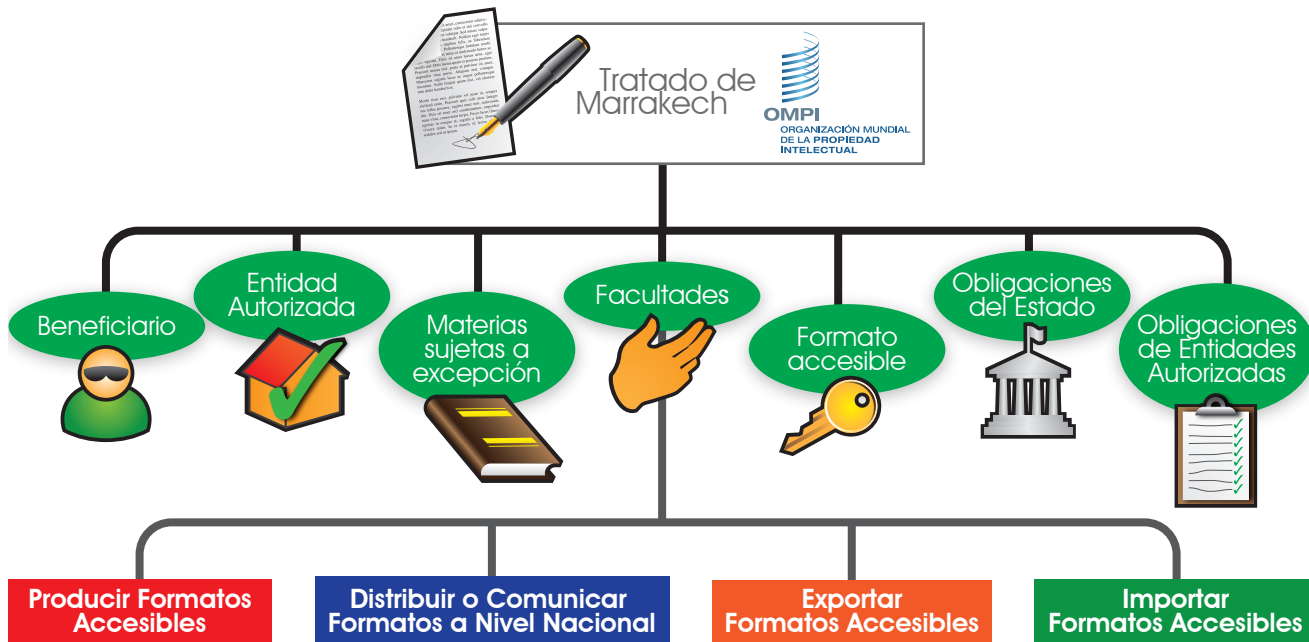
Tratado de Marrakech

OMPI
ORGANIZACIÓN MUNDIAL DE LA PROPIEDAD INTELECTUAL

Beneficiario

Entidad Autorizada

Materias sujetas a excepción

Facultades

Formato accesible

Obligaciones del Estado

Obligaciones de Entidades Autorizadas

Producir Formatos Accesibles

Distribuir o Comunicar Formatos a Nivel Nacional

Exportar Formatos Accesibles

Importar Formatos Accesibles